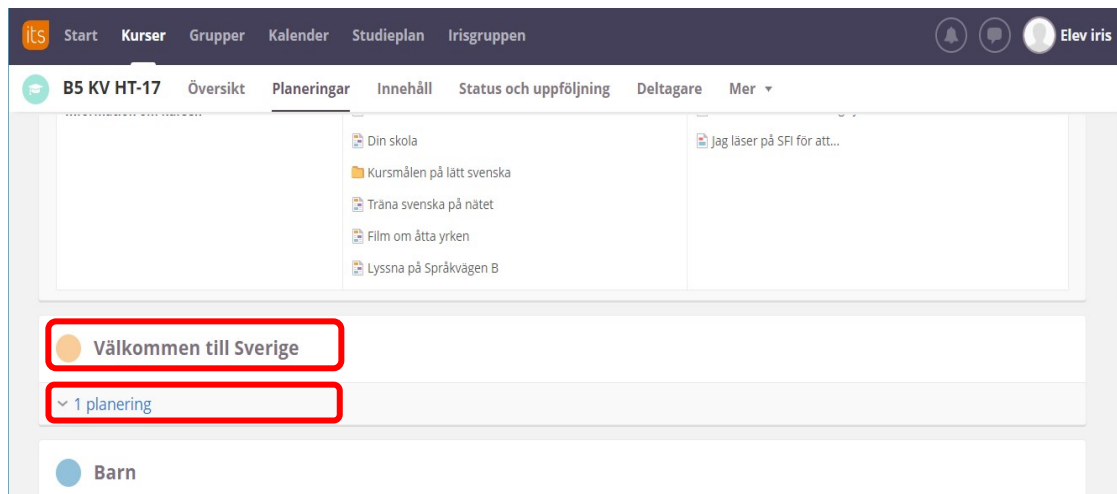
its Start Kurser Grupper Kalender Studieplan Irisgruppen

Elev iris

B5 KV HT-17 Översikt Planeringar Innehåll Status och uppföljning Deltagare Mer ▾

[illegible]

Din skola

Kursmålen på lätt svenska

Träna svenska på nätet

Film om åtta yrken

Lyssna på Språkvägen B

Jag läser på SFI för att...

Välkommen till Sverige

1 planering

Barn